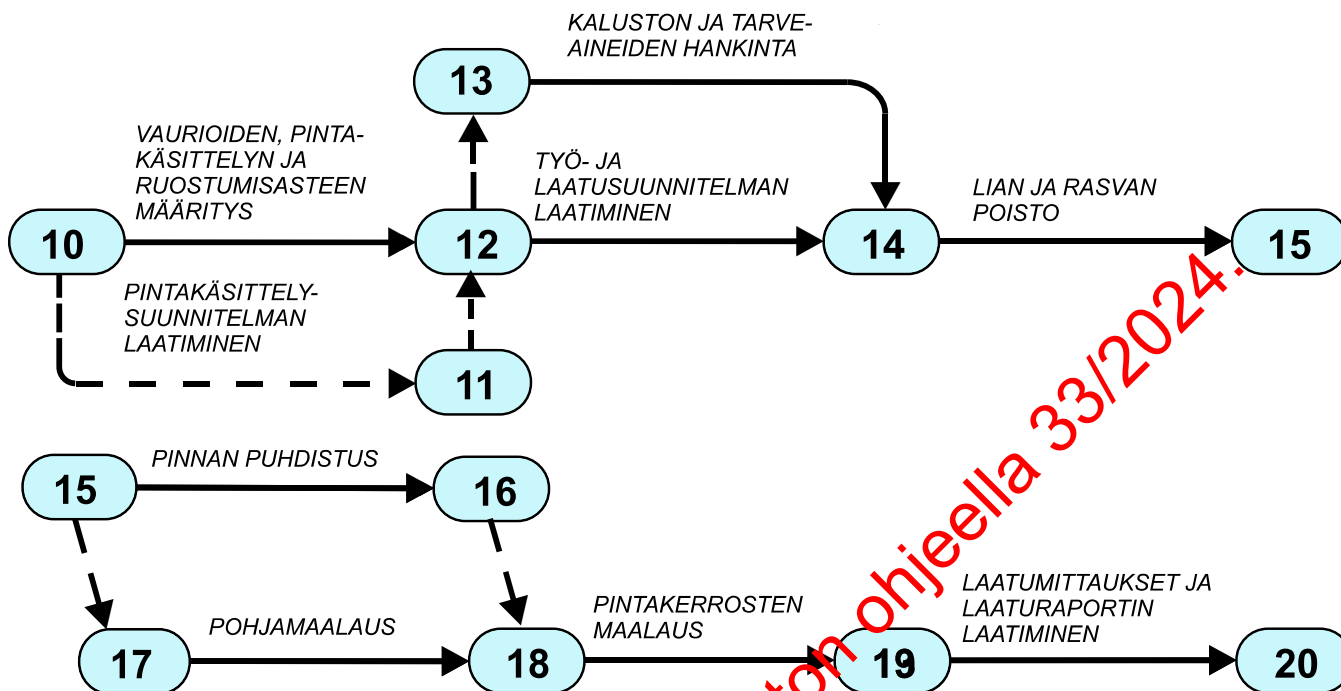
KALUSTON JA TARVE-AINEIDEN HANKINTA

13

VAURIOIDEN, PINTA-KÄSITTELYN JA RUOSTUMISASTEEN MÄÄRITYS

TYÖ- JA LAATUSUUNNITELMAN LAATIMINEN

LIAN JA RASVAN POISTO

10

12

14

15

PINTAKÄSITTELY-SUUNNITELMAN LAATIMINEN

11

15

PINNAN PUHDISTUS

16

17

POHJAMAALAUS

18

PINTAKERROSTEN MAALAUS

19

LAATUMITTAUKSET JA LAATURAPORTIN LAATIMINEN

20

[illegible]ton ohjeella 33/2024.